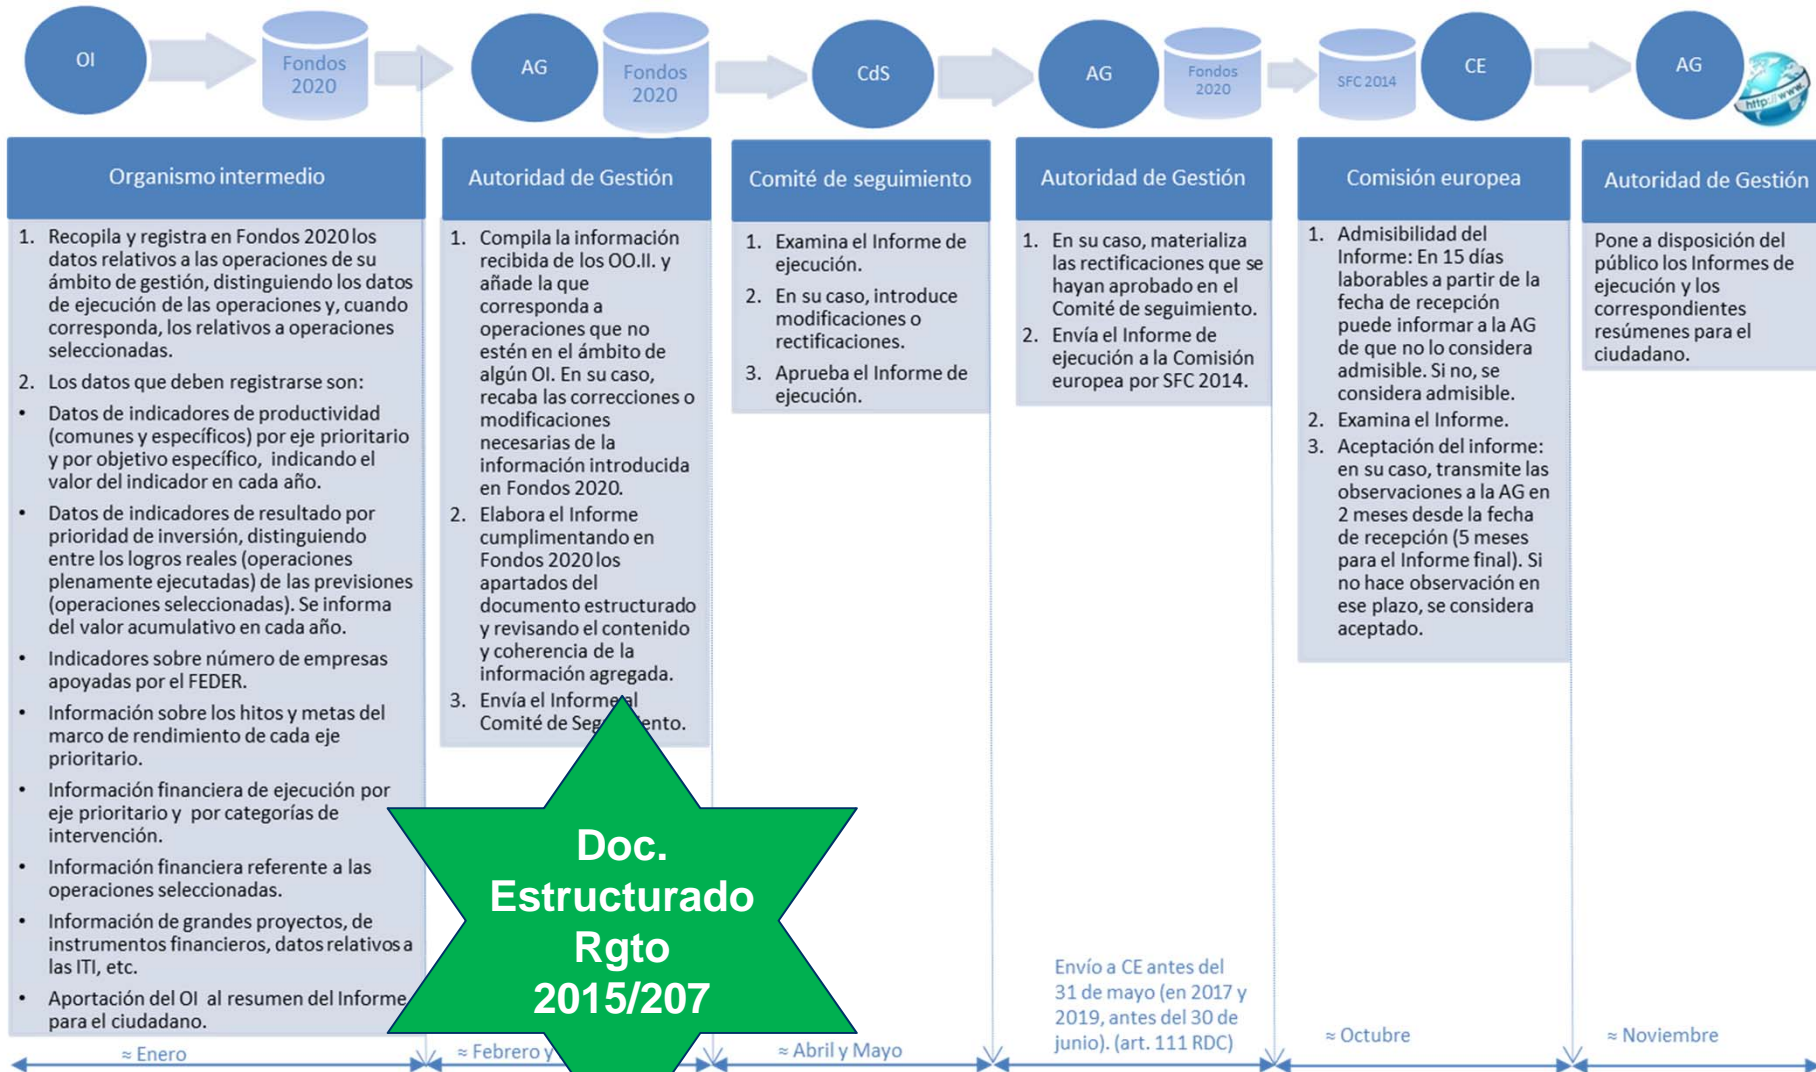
OI

Fondos 2020

AG

Fondos 2020

CdS

AG

Fondos 2020

SFC 2014

CE

AG

http://www.

Organismo intermedio

1. Recopila y registra en Fondos 2020 los datos relativos a las operaciones de su ámbito de gestión, distinguiendo los datos de ejecución de las operaciones y, cuando corresponda, los relativos a operaciones seleccionadas.
2. Los datos que deben registrarse son:
• Datos de indicadores de productividad (comunes y específicos) por eje prioritario y por objetivo específico, indicando el valor del indicador en cada año.
• Datos de indicadores de resultado por prioridad de inversión, distinguiendo entre los logros reales (operaciones plenamente ejecutadas) de las previsiones (operaciones seleccionadas). Se informa del valor acumulativo en cada año.
• Indicadores sobre número de empresas apoyadas por el FEDER.
• Información sobre los hitos y metas del marco de rendimiento de cada eje prioritario.
• Información financiera de ejecución por eje prioritario y por categorías de intervención.
• Información financiera referente a las operaciones seleccionadas.
• Información de grandes proyectos, de instrumentos financieros, datos relativos a las ITI, etc.
• Aportación del OI al resumen del Informe para el ciudadano.

≈ Enero

Autoridad de Gestión

1. Compila la información recibida de los OO.II. y añade la que corresponda a operaciones que no estén en el ámbito de algún OI. En su caso, recaba las correcciones o modificaciones necesarias de la información introducida en Fondos 2020.
2. Elabora el Informe cumplimentando en Fondos 2020 los apartados del documento estructurado y revisando el contenido y coherencia de la información agregada.
3. Envía el Informe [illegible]l Comité de Seg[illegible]ento.

≈ Febrero y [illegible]

Doc. Estructurado Rgto 2015/207

Comité de seguimiento

1. Examina el Informe de ejecución.
2. En su caso, introduce modificaciones o rectificaciones.
3. Aprueba el Informe de ejecución.

≈ Abril y Mayo

Autoridad de Gestión

1. En su caso, materializa las rectificaciones que se hayan aprobado en el Comité de seguimiento.
2. Envía el Informe de ejecución a la Comisión europea por SFC 2014.

Envío a CE antes del 31 de mayo (en 2017 y 2019, antes del 30 de junio). (art. 111 RDC)

Comisión europea

1. Admisibilidad del Informe: En 15 días laborables a partir de la fecha de recepción puede informar a la AG de que no lo considera admisible. Si no, se considera admisible.
2. Examina el Informe.
3. Aceptación del informe: en su caso, transmite las observaciones a la AG en 2 meses desde la fecha de recepción (5 meses para el Informe final). Si no hace observación en ese plazo, se considera aceptado.

≈ Octubre

Autoridad de Gestión

Pone a disposición del público los Informes de ejecución y los correspondientes resúmenes para el ciudadano.

≈ Noviembre